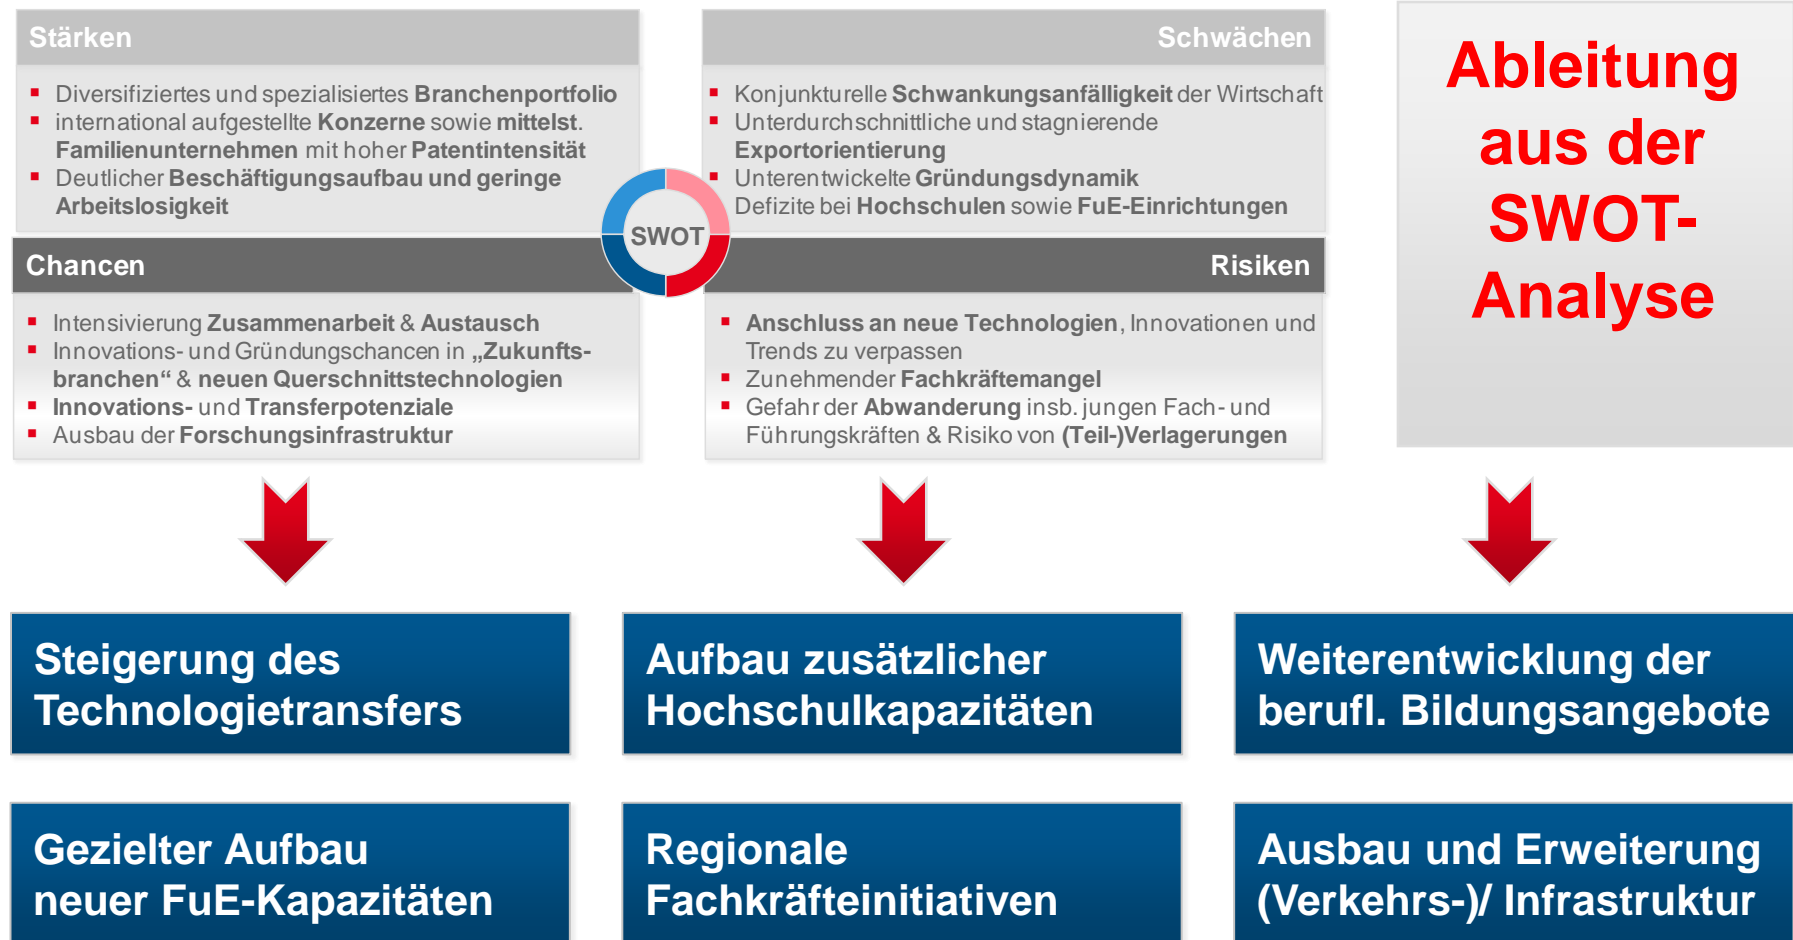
Stärken

- Diversifiziertes und spezialisiertes Branchenportfolio
- international aufgestellte Konzerne sowie mittelst. Familienunternehmen mit hoher Patentintensität
- Deutlicher Beschäftigungsaufbau und geringe Arbeitslosigkeit

Schwächen

- Konjunkturelle Schwankungsanfälligkeit der Wirtschaft
- Unterdurchschnittliche und stagnierende Exportorientierung
- Unterentwickelte Gründungsdynamik Defizite bei Hochschulen sowie FuE-Einrichtungen

SWOT

Chancen

- Intensivierung Zusammenarbeit & Austausch
- Innovations- und Gründungschancen in „Zukunftsbranchen“ & neuen Querschnittstechnologien
- Innovations- und Transferpotenziale
- Ausbau der Forschungsinfrastruktur

Risiken

- Anschluss an neue Technologien, Innovationen und Trends zu verpassen
- Zunehmender Fachkräftemangel
- Gefahr der Abwanderung insb. jungen Fach- und Führungskräften & Risiko von (Teil-)Verlagerungen

Ableitung aus der SWOT-Analyse

Steigerung des Technologietransfers

Aufbau zusätzlicher Hochschulkapazitäten

Weiterentwicklung der berufl. Bildungsangebote

Gezielter Aufbau neuer FuE-Kapazitäten

Regionale Fachkräfteinitiativen

Ausbau und Erweiterung (Verkehrs-)/ Infrastruktur